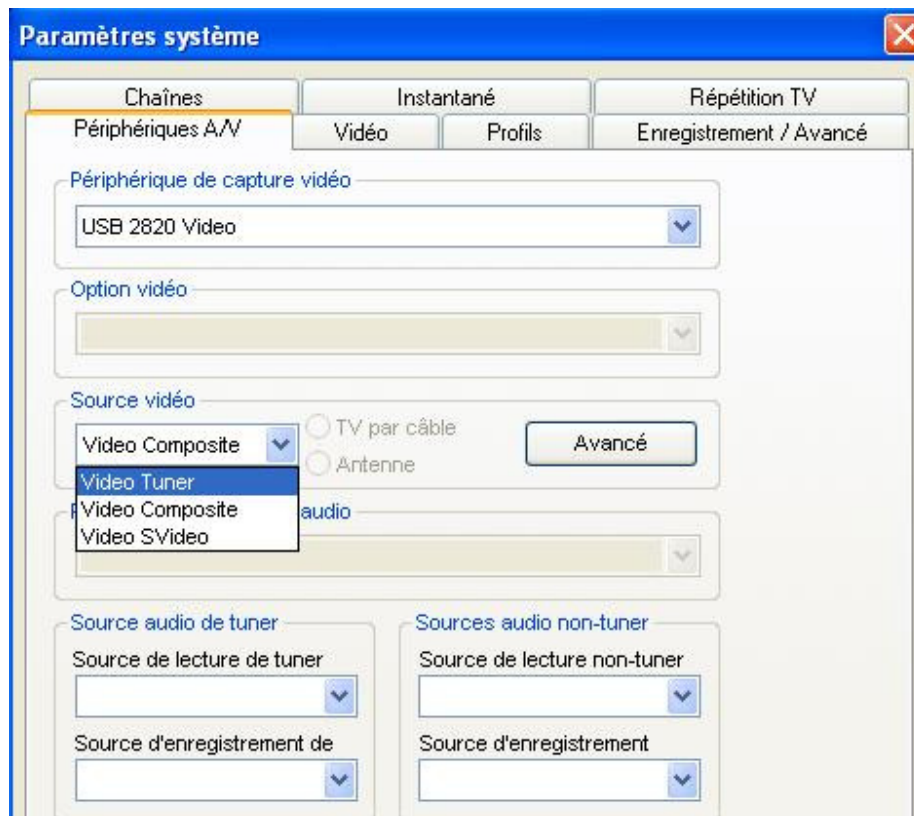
Paramètres système

Chaînes
Instantané
Répétition TV
Périphériques A/V
Vidéo
Profils
Enregistrement / Avancé

Périphérique de capture vidéo
USB 2820 Video

Option vidéo

Source vidéo
Video Composite
TV par câble
Antenne
Avancé
Video Tuner
Video Composite
Video SVideo
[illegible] audio

Source audio de tuner
Source de lecture de tuner
Source d'enregistrement de

Sources audio non-tuner
Source de lecture non-tuner
Source d'enregistrement